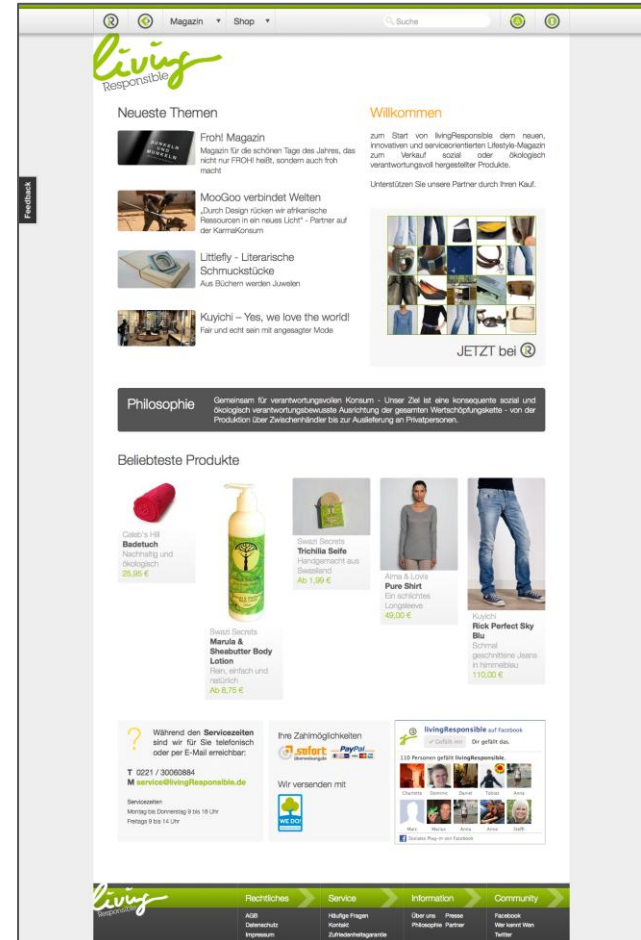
Magazin ▾ Shop ▾ Suche

living Responsible

Feedback

Neueste Themen

Froh! Magazin
Magazin für die schönen Tage des Jahres, das nicht nur FROH! heißt, sondern auch froh macht

MooGoo verbindet Welten
„Durch Design rücken wir afrikanische Ressourcen in ein neues Licht" - Partner auf der KarmaKonsum

Littlefly - Literarische Schmuckstücke
Aus Büchern werden Juwelen

Kuyichi – Yes, we love the world!
Fair und echt sein mit angesagter Mode

Willkommen

zum Start von livingResponsible dem neuen, innovativen und serviceorientierten Lifestyle-Magazin zum Verkauf sozial oder ökologisch verantwortungsvoll hergestellter Produkte.

Unterstützen Sie unsere Partner durch Ihren Kauf.

JETZT bei

Philosophie

Gemeinsam für verantwortungsvollen Konsum - Unser Ziel ist eine konsequente sozial und ökologisch verantwortungsbewusste Ausrichtung der gesamten Wertschöpfungskette - von der Produktion über Zwischenhändler bis zur Auslieferung an Privatpersonen.

Beliebteste Produkte

Caleb's Hill
Badetuch
Nachhaltig und ökologisch
25,95 €

Swazi Secrets
Marula & Sheabutter Body Lotion
Rein, einfach und natürlich
Ab 8,75 €

Swazi Secrets
Trichilia Seife
Handgemacht aus Swasiland
Ab 1,99 €

Alma & Lovis
Pure Shirt
Ein schlichtes Longsleeve
49,00 €

Kuyichi
Rick Perfect Sky Blu
Schmal geschnittene Jeans in himmelblau
110,00 €

Während den Servicezeiten sind wir für Sie telefonisch oder per E-Mail erreichbar:

T 0221 / 30060884
M service@livingResponsible.de

Servicezeiten
Montag bis Donnerstag 9 bis 18 Uhr
Freitags 9 bis 14 Uhr

Ihre Zahlmöglichkeiten
sofort Überweisung.de PayPal

Wir versenden mit
WE DO!

livingResponsible auf Facebook
Gefällt mir Dir gefällt das.
110 Personen gefällt livingResponsible.
Charlotte Dominic Daniel Tobias Anna
Marc Nenad Anna Anna Steffi
Soziales Plug-in von Facebook

living Responsible

Rechtliches
AGB
Datenschutz
Impressum

Service
Häufige Fragen
Kontakt
Zufriedenheitsgarantie

Information
Über uns Presse
Philosophie Partner

Community
Facebook
Wer kennt Wen
Twitter